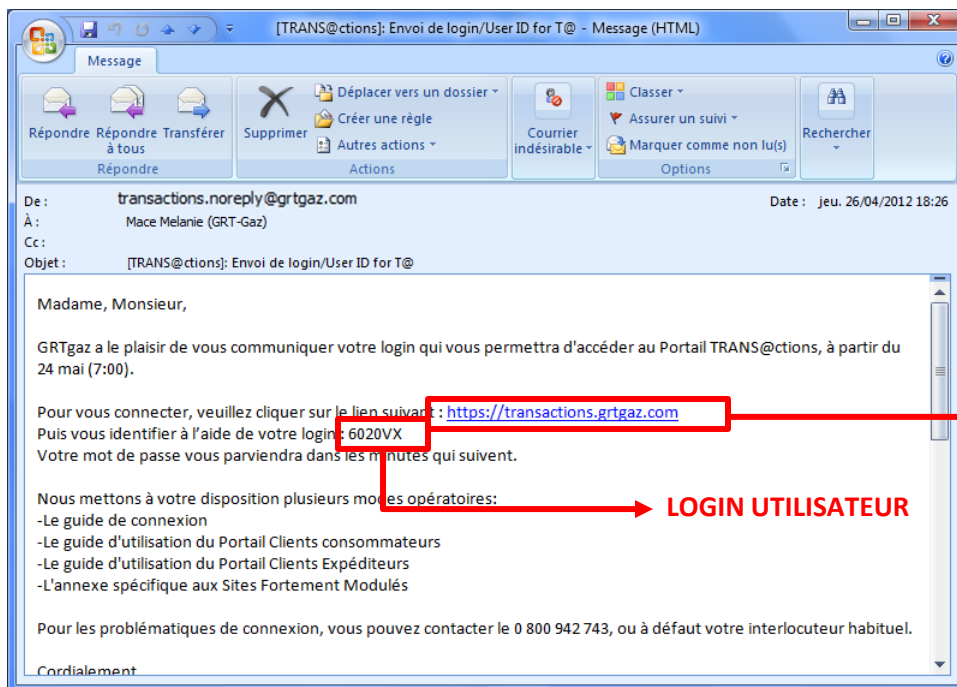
[TRANS@ctions]: Envoi de login/User ID for T@ - Message (HTML)

Message

Répondre Répondre à tous Transférer
Répondre

Supprimer
Déplacer vers un dossier
Créer une règle
Autres actions
Actions

Courrier indésirable

Classer
Assurer un suivi
Marquer comme non lu(s)
Options

Rechercher

De : transactions.noreply@grtgaz.com
À : Mace Melanie (GRT-Gaz)
Cc :
Objet : [TRANS@ctions]: Envoi de login/User ID for T@

Date : jeu. 26/04/2012 18:26

Madame, Monsieur,

GRTgaz a le plaisir de vous communiquer votre login qui vous permettra d'accéder au Portail TRANS@ctions, à partir du 24 mai (7:00).

Pour vous connecter, veuillez cliquer sur le lien suivant : https://transactions.grtgaz.com
Puis vous identifier à l'aide de votre login : 6020VX
Votre mot de passe vous parviendra dans les minutes qui suivent.

LOGIN UTILISATEUR

Nous mettons à votre disposition plusieurs modes opératoires:
-Le guide de connexion
-Le guide d'utilisation du Portail Clients consommateurs
-Le guide d'utilisation du Portail Clients Expéditeurs
-L'annexe spécifique aux Sites Fortement Modulés

Pour les problématiques de connexion, vous pouvez contacter le 0 800 942 743, ou à défaut votre interlocuteur habituel.

Cordialement